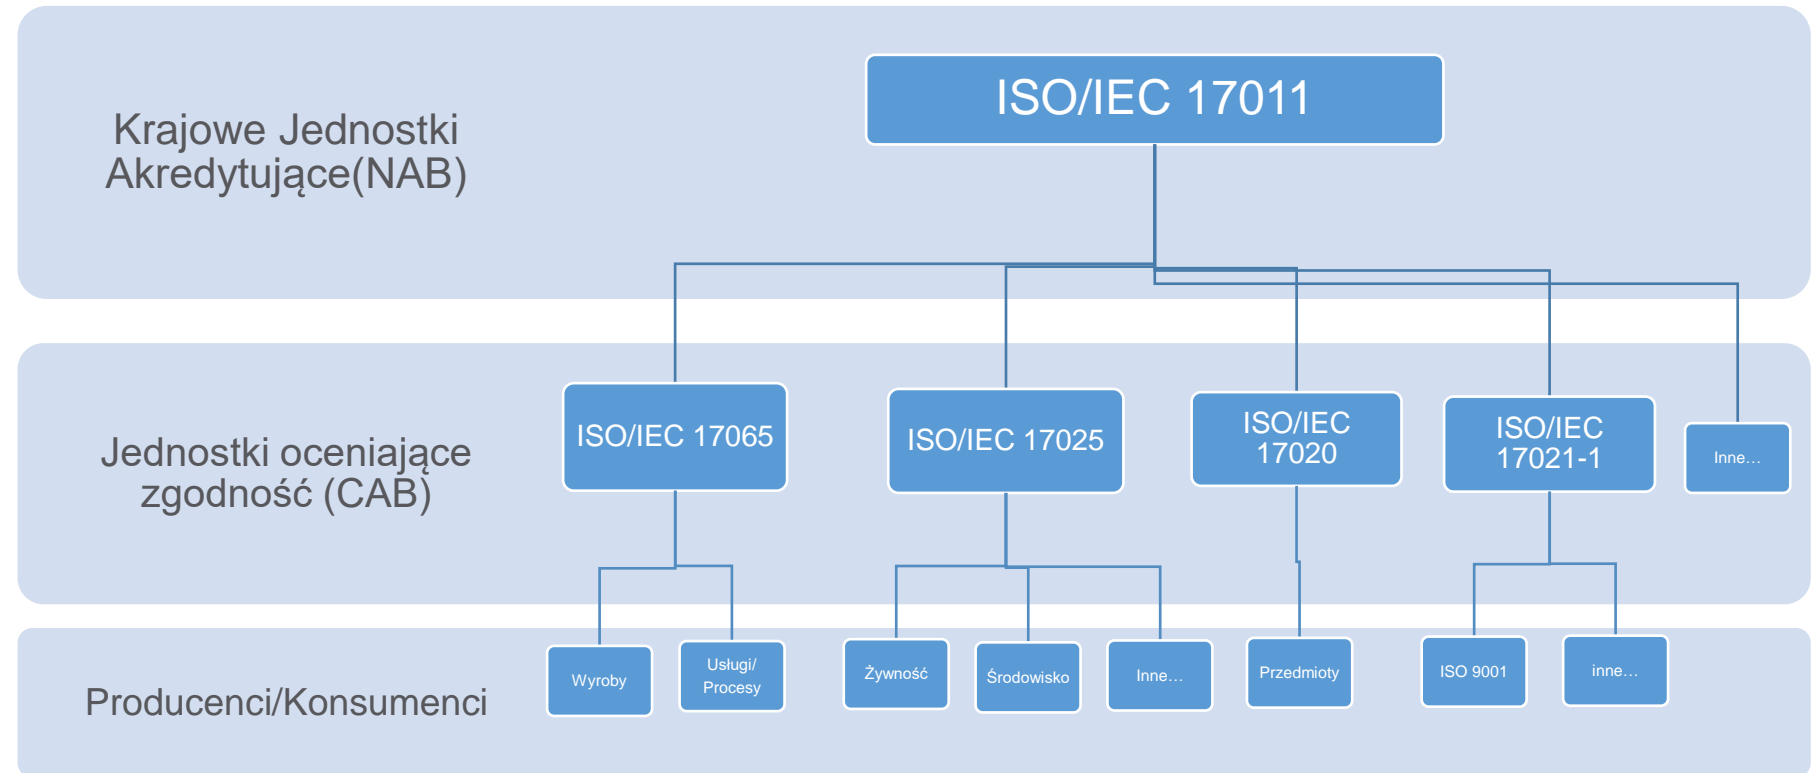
Krajowe Jednostki Akredytujące(NAB)

ISO/IEC 17011

Jednostki oceniające zgodność (CAB)

ISO/IEC 17065

ISO/IEC 17025

ISO/IEC 17020

ISO/IEC 17021-1

Inne…

Producenci/Konsumenci

Wyroby

Usługi/ Procesy

Żywność

Środowisko

Inne…

Przedmioty

ISO 9001

inne…